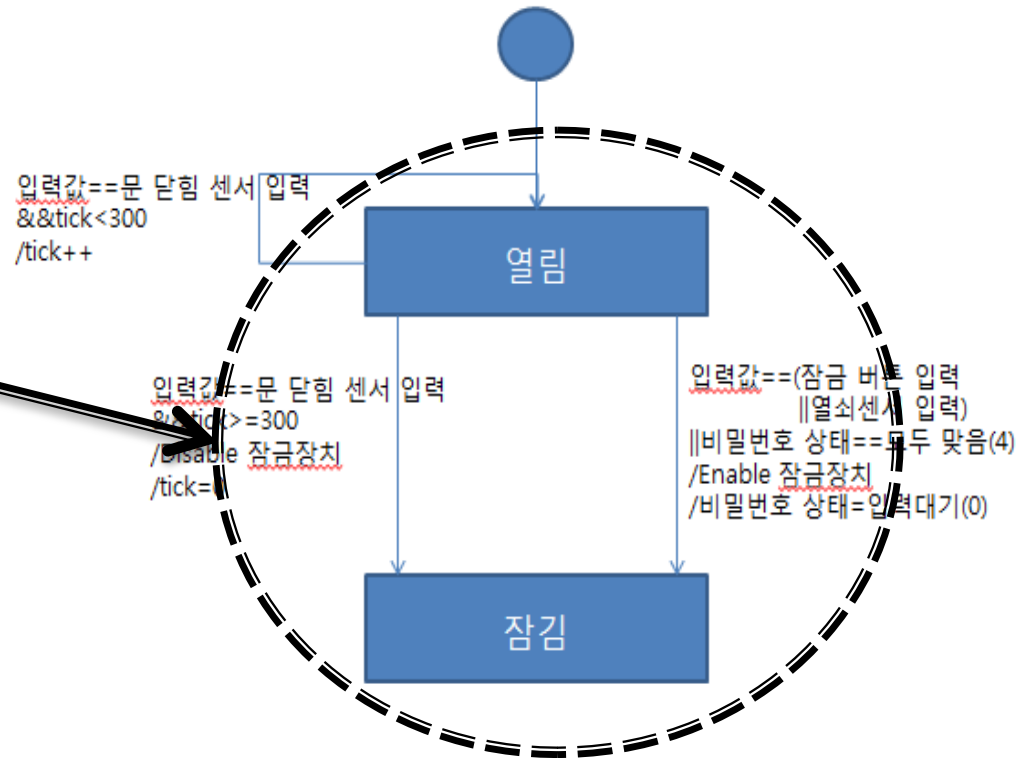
입력값==문 닫힘 센서 입력
&&tick<300
/tick++

열림

입력값==문 닫힘 센서 입력
&&tick>=300
/Disable 잠금장치
/tick=0

입력값==(잠금 버튼 입력
||열쇠센서 입력)
||비밀번호 상태==모두 맞음(4)
/Enable 잠금장치
/비밀번호 상태=입력대기(0)

잠김